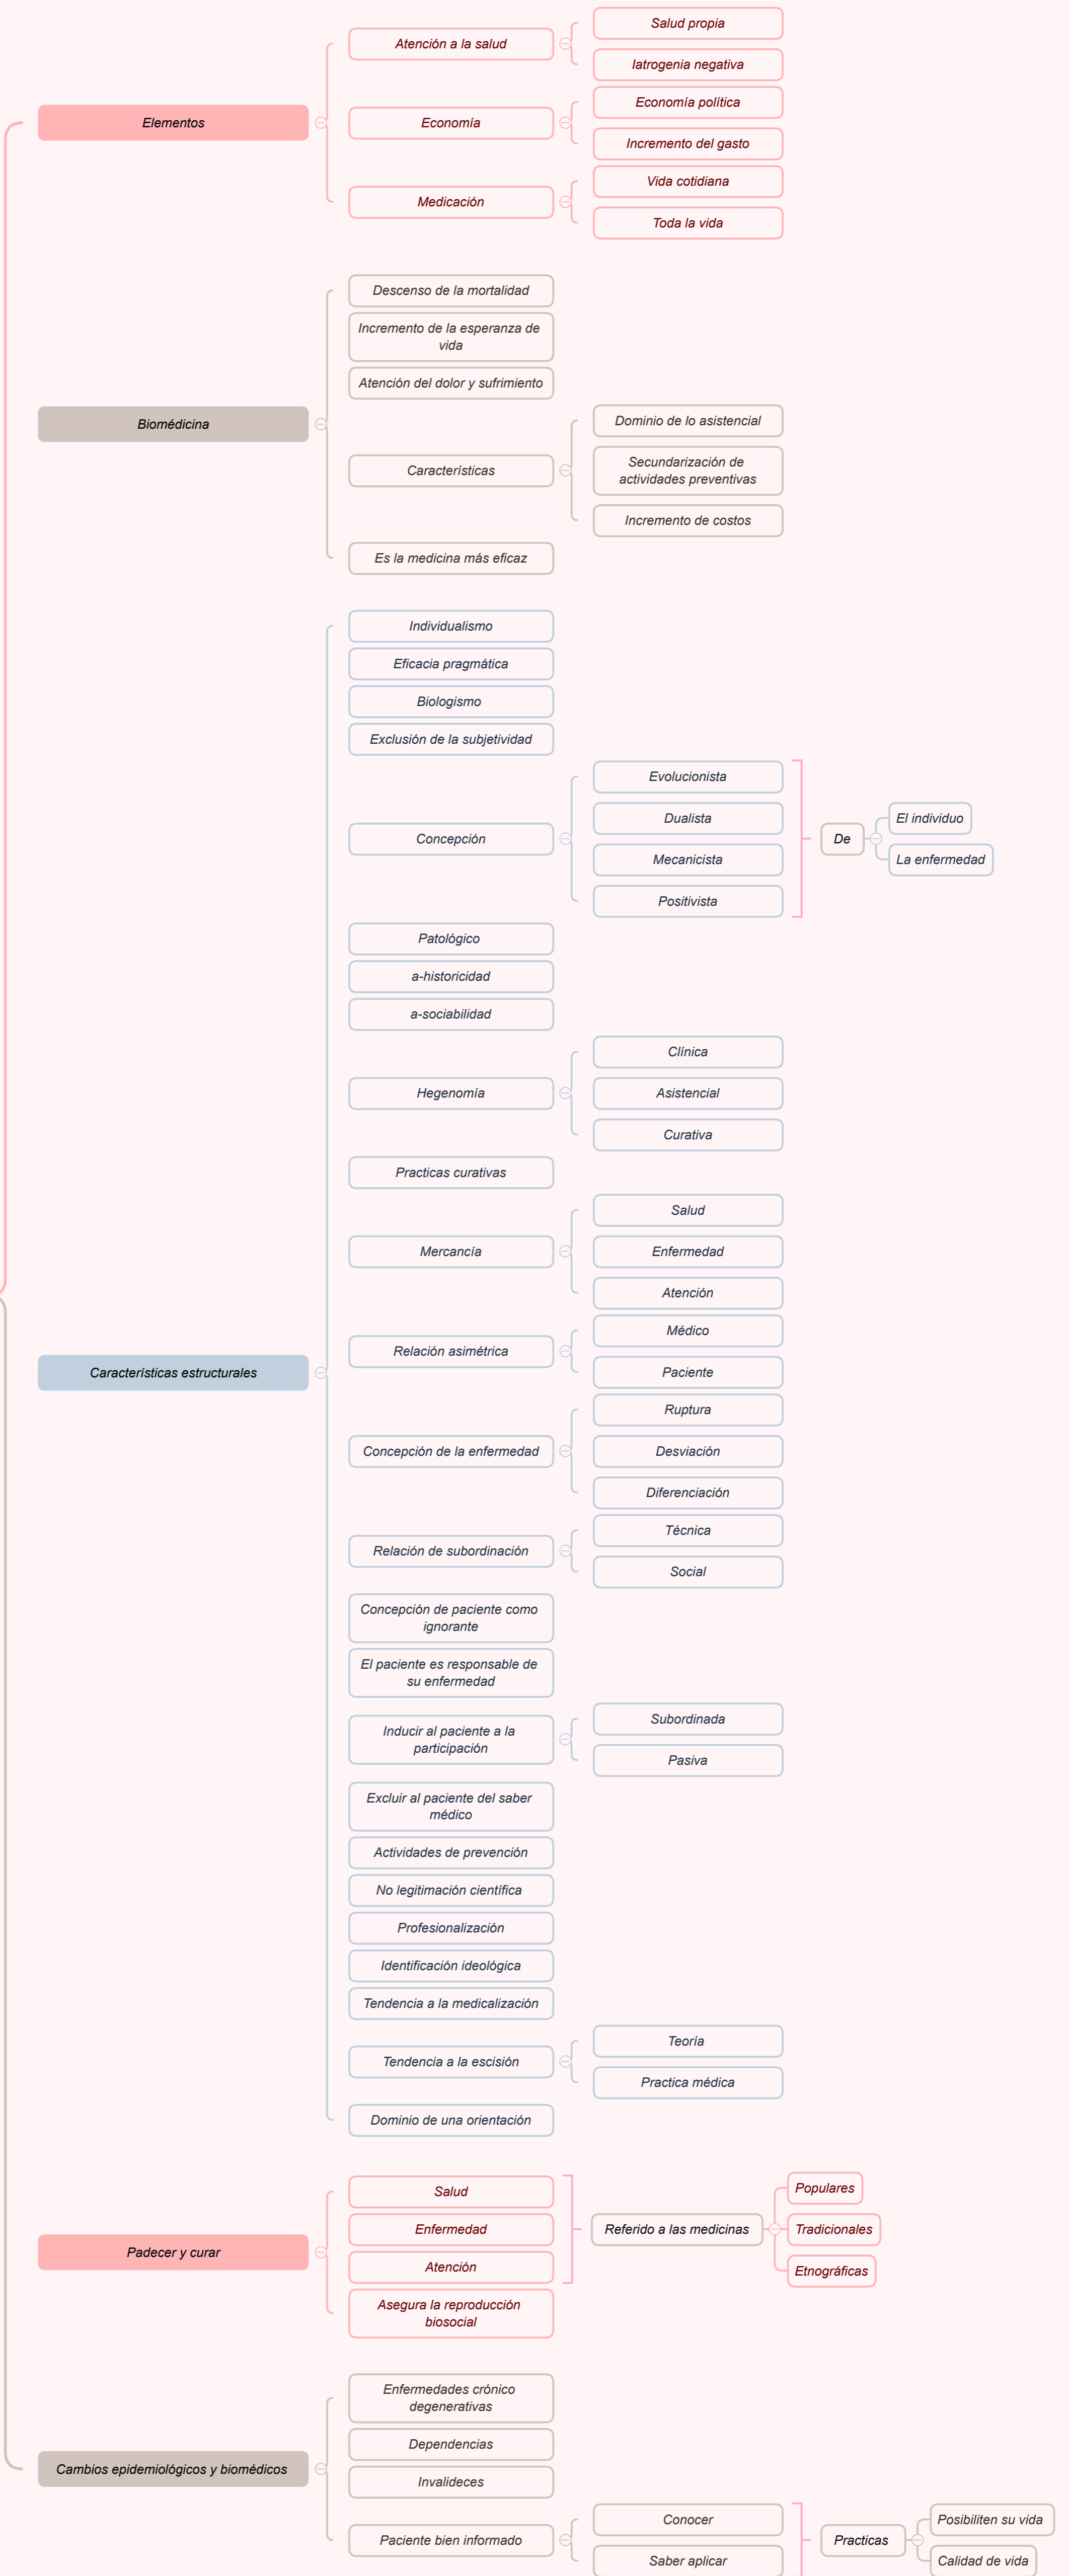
Elementos

Atención a la salud

Salud propia

Iatrogenia negativa

Economía

Economía política

Incremento del gasto

Medicación

Vida cotidiana

Toda la vida

Biomédicina

Descenso de la mortalidad

Incremento de la esperanza de vida

Atención del dolor y sufrimiento

Características

Dominio de lo asistencial

Secundarización de actividades preventivas

Incremento de costos

Es la medicina más eficaz

Características estructurales

Individualismo

Eficacia pragmática

Biologismo

Exclusión de la subjetividad

Concepción

Evolucionista

Dualista

Mecanicista

Positivista

De

El individuo

La enfermedad

Patológico

a-historicidad

a-sociabilidad

Hegenomía

Clínica

Asistencial

Curativa

Practicas curativas

Mercancía

Salud

Enfermedad

Atención

Relación asimétrica

Médico

Paciente

Concepción de la enfermedad

Ruptura

Desviación

Diferenciación

Relación de subordinación

Técnica

Social

Concepción de paciente como ignorante

El paciente es responsable de su enfermedad

Inducir al paciente a la participación

Subordinada

Pasiva

Excluir al paciente del saber médico

Actividades de prevención

No legitimación científica

Profesionalización

Identificación ideológica

Tendencia a la medicalización

Tendencia a la escisión

Teoría

Practica médica

Dominio de una orientación

Padecer y curar

Salud

Enfermedad

Atención

Referido a las medicinas

Populares

Tradicionales

Etnográficas

Asegura la reproducción biosocial

Cambios epidemiológicos y biomédicos

Enfermedades crónico degenerativas

Dependencias

Invalideces

Paciente bien informado

Conocer

Saber aplicar

Practicas

Posibiliten su vida

Calidad de vida